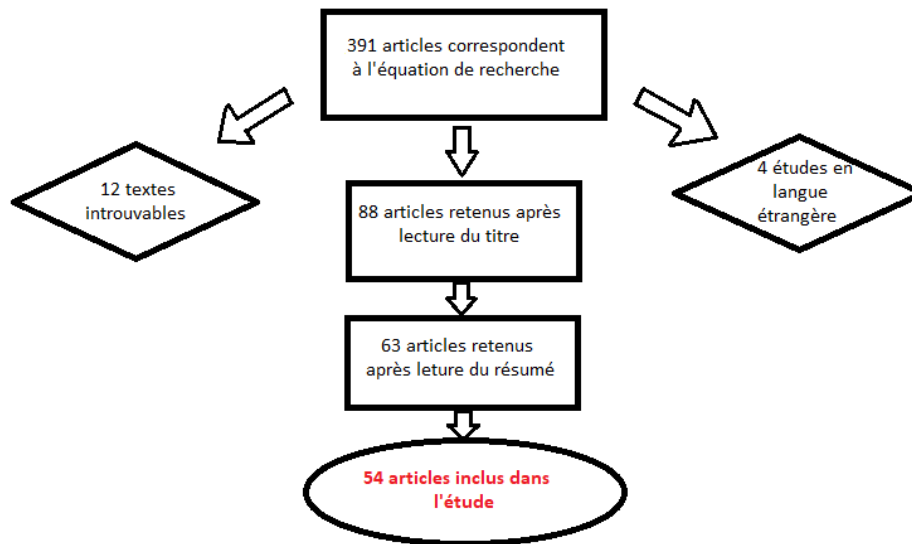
391 articles correspondent à l'équation de recherche

12 textes introuvables

4 études en langue étrangère

88 articles retenus après lecture du titre

63 articles retenus après leture du résumé

54 articles inclus dans l'étude